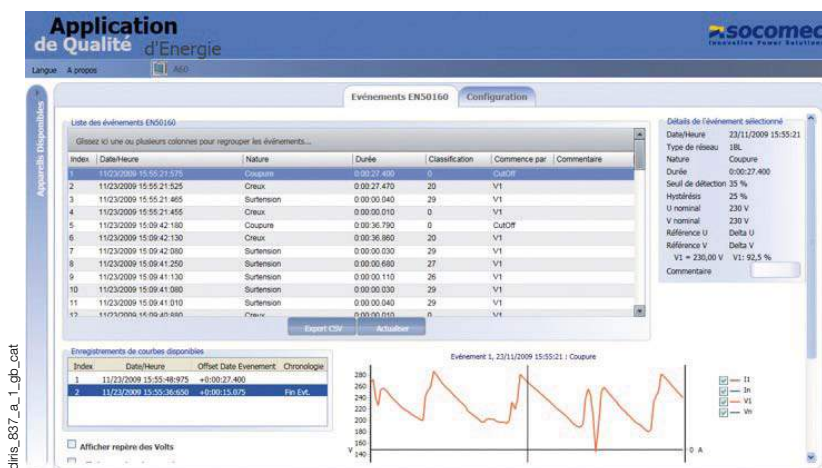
Application
de Qualité d'Energie

socomec
Innovative Power Solutions

Langue A propos A60

Appareils Disponibles

Evénements EN50160 Configuration

Liste des événements EN50160

Glissez ici une ou plusieurs colonnes pour regrouper les événements...

| Index | Date/Heure | Nature | Durée | Classification | Commence par | Commentaire |
|---|---|---|---|---|---|---|
| 1 | 11/23/2009 15:55:21:575 | Coupure | 0:00:27.400 | 0 | CutOff | |
| 2 | 11/23/2009 15:55:21:525 | Creux | 0:00:27.470 | 20 | V1 | |
| 3 | 11/23/2009 15:55:21:465 | Surtension | 0:00:00.040 | 29 | V1 | |
| 4 | 11/23/2009 15:55:21:455 | Creux | 0:00:00.010 | 0 | V1 | |
| 5 | 11/23/2009 15:09:42:180 | Coupure | 0:00:36.790 | 0 | CutOff | |
| 6 | 11/23/2009 15:09:42:130 | Creux | 0:00:36.860 | 20 | V1 | |
| 7 | 11/23/2009 15:09:42:080 | Surtension | 0:00:00.030 | 29 | V1 | |
| 8 | 11/23/2009 15:09:41:250 | Surtension | 0:00:00.680 | 27 | V1 | |
| 9 | 11/23/2009 15:09:41:130 | Surtension | 0:00:00.110 | 26 | V1 | |
| 10 | 11/23/2009 15:09:41:080 | Surtension | 0:00:00.030 | 29 | V1 | |
| 11 | 11/23/2009 15:09:41:010 | Surtension | 0:00:00.040 | 29 | V1 | |
| 12 | 11/23/2009 15:09:40:880 | Creux | 0:00:00.010 | 0 | V1 | |

Export CSV Actualiser

Détails de l'événement sélectionné
Date/Heure 23/11/2009 15:55:21
Type de réseau 18L
Nature Coupure
Durée 0:00:27.400
Seuil de détection 35 %
Hystérésis 25 %
U nominal 230 V
V nominal 230 V
Référence U Delta U
Référence V Delta V
V1 = 230,00 V V1: 92,5 %
Commentaire

Enregistrements de courbes disponibles

| Index | Date/Heure | Offset Date Evenement | Chronologie |
|---|---|---|---|
| 1 | 11/23/2009 15:55:48:975 | +0:00:27.400 | |
| 2 | 11/23/2009 15:55:36:650 | +0:00:15.075 | Fin Evt. |

Afficher repère des Volts

Evénement 1, 23/11/2009 15:55:21 : Coupure

280
260
240
220
200
180
160
140
V
0 A

I1
In
V1
Vn

diris_837_a_1_gb_cat